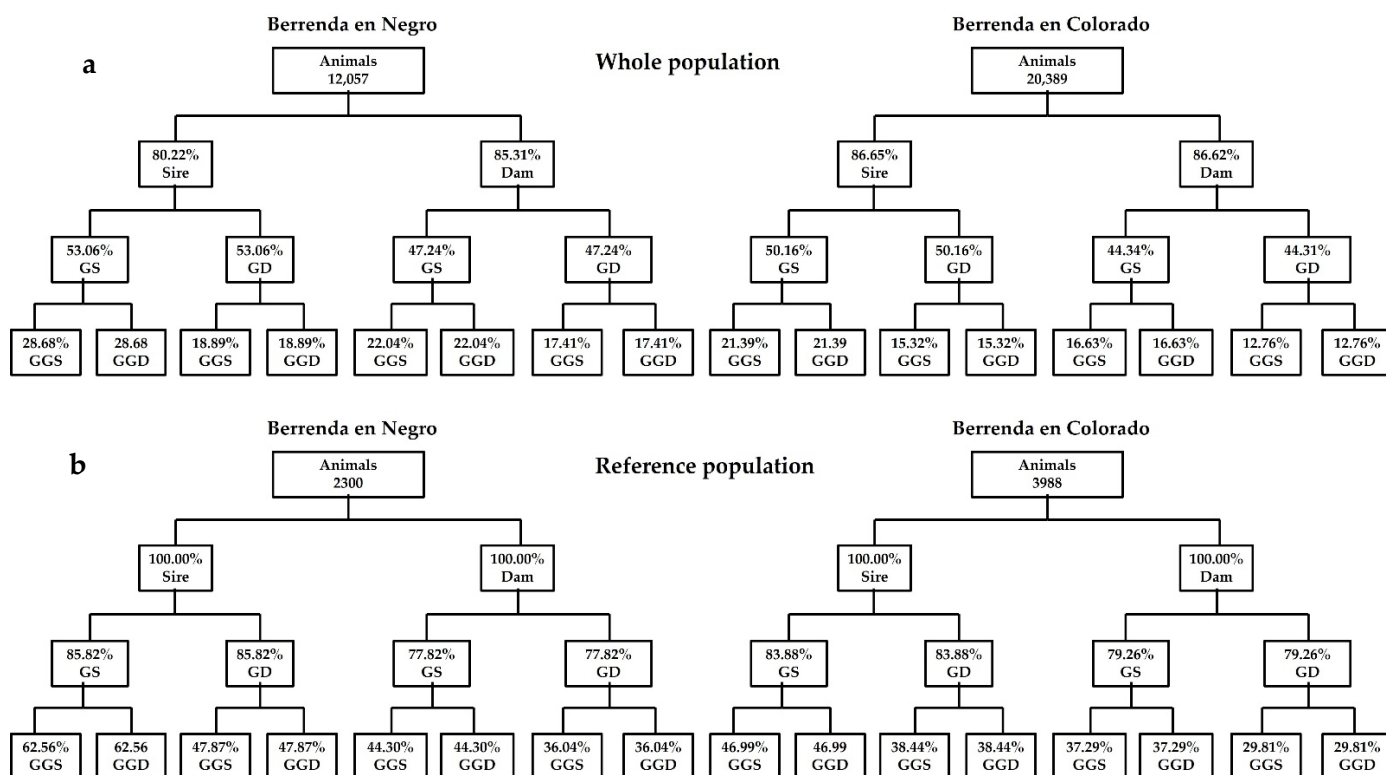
a

Berrenda en Negro

Animals
12,057

Whole population

Berrenda en Colorado

Animals
20,389

80.22%
Sire

85.31%
Dam

86.65%
Sire

86.62%
Dam

53.06%
GS

53.06%
GD

47.24%
GS

47.24%
GD

50.16%
GS

50.16%
GD

44.34%
GS

44.31%
GD

28.68%
GGS

28.68
GGD

18.89%
GGS

18.89%
GGD

22.04%
GGS

22.04%
GGD

17.41%
GGS

17.41%
GGD

21.39%
GGS

21.39
GGD

15.32%
GGS

15.32%
GGD

16.63%
GGS

16.63%
GGD

12.76%
GGS

12.76%
GGD

b

Berrenda en Negro

Animals
2300

Reference population

Berrenda en Colorado

Animals
3988

100.00%
Sire

100.00%
Dam

100.00%
Sire

100.00%
Dam

85.82%
GS

85.82%
GD

77.82%
GS

77.82%
GD

83.88%
GS

83.88%
GD

79.26%
GS

79.26%
GD

62.56%
GGS

62.56
GGD

47.87%
GGS

47.87%
GGD

44.30%
GGS

44.30%
GGD

36.04%
GGS

36.04%
GGD

46.99%
GGS

46.99
GGD

38.44%
GGS

38.44%
GGD

37.29%
GGS

37.29%
GGD

29.81%
GGS

29.81%
GGD